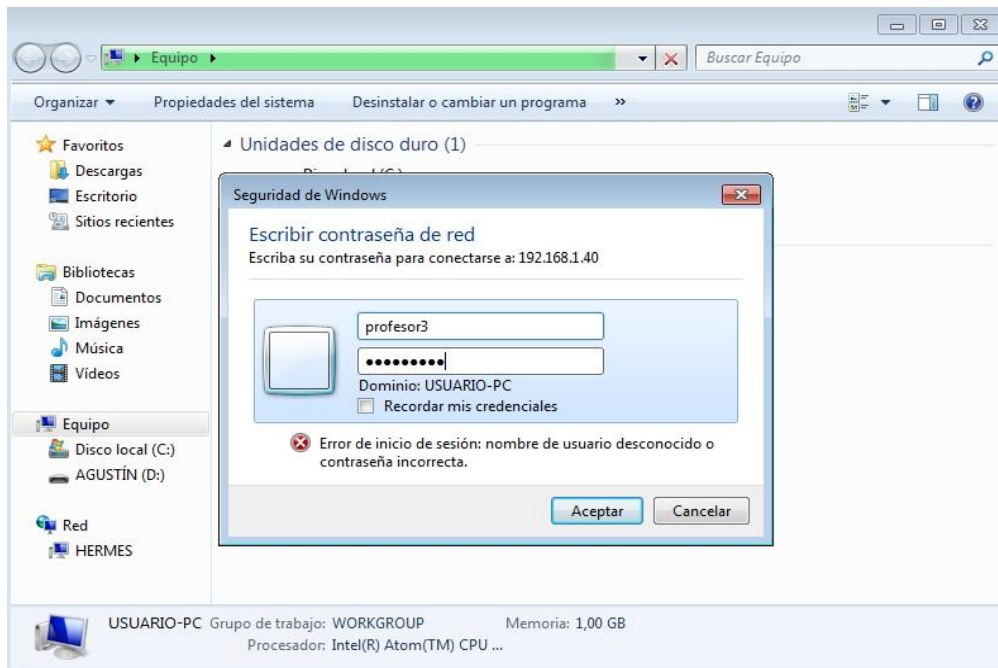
Equipo ▸

Buscar Equipo

Organizar ▾ Propiedades del sistema Desinstalar o cambiar un programa »

Favoritos
Descargas
Escritorio
Sitios recientes

Bibliotecas
Documentos
Imágenes
Música
Vídeos

Equipo
Disco local (C:)
AGUSTÍN (D:)

Red
HERMES

Unidades de disco duro (1)

Seguridad de Windows

Escribir contraseña de red
Escriba su contraseña para conectarse a: 192.168.1.40

profesor3
•••••••••
Dominio: USUARIO-PC
Recordar mis credenciales

Error de inicio de sesión: nombre de usuario desconocido o contraseña incorrecta.

Aceptar Cancelar

USUARIO-PC Grupo de trabajo: WORKGROUP Memoria: 1,00 GB
Procesador: Intel(R) Atom(TM) CPU ...